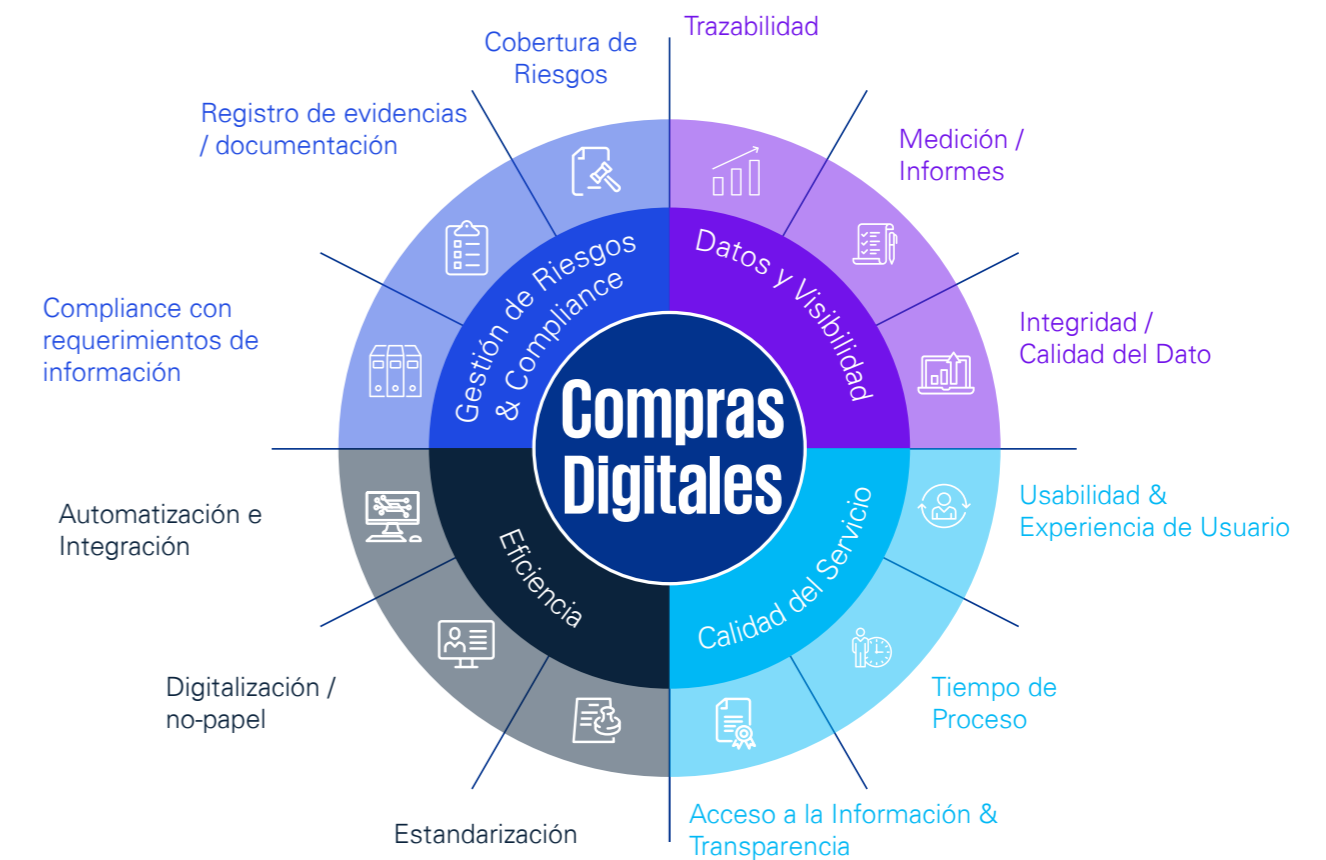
Cobertura de Riesgos

Trazabilidad

Registro de evidencias / documentación

Medición / Informes

Compliance con requerimientos de información

Integridad / Calidad del Dato

Gestión de Riesgos & Compliance

Datos y Visibilidad

Compras Digitales

Eficiencia

Calidad del Servicio

Automatización e Integración

Usabilidad & Experiencia de Usuario

Digitalización / no-papel

Tiempo de Proceso

Estandarización

Acceso a la Información & Transparencia